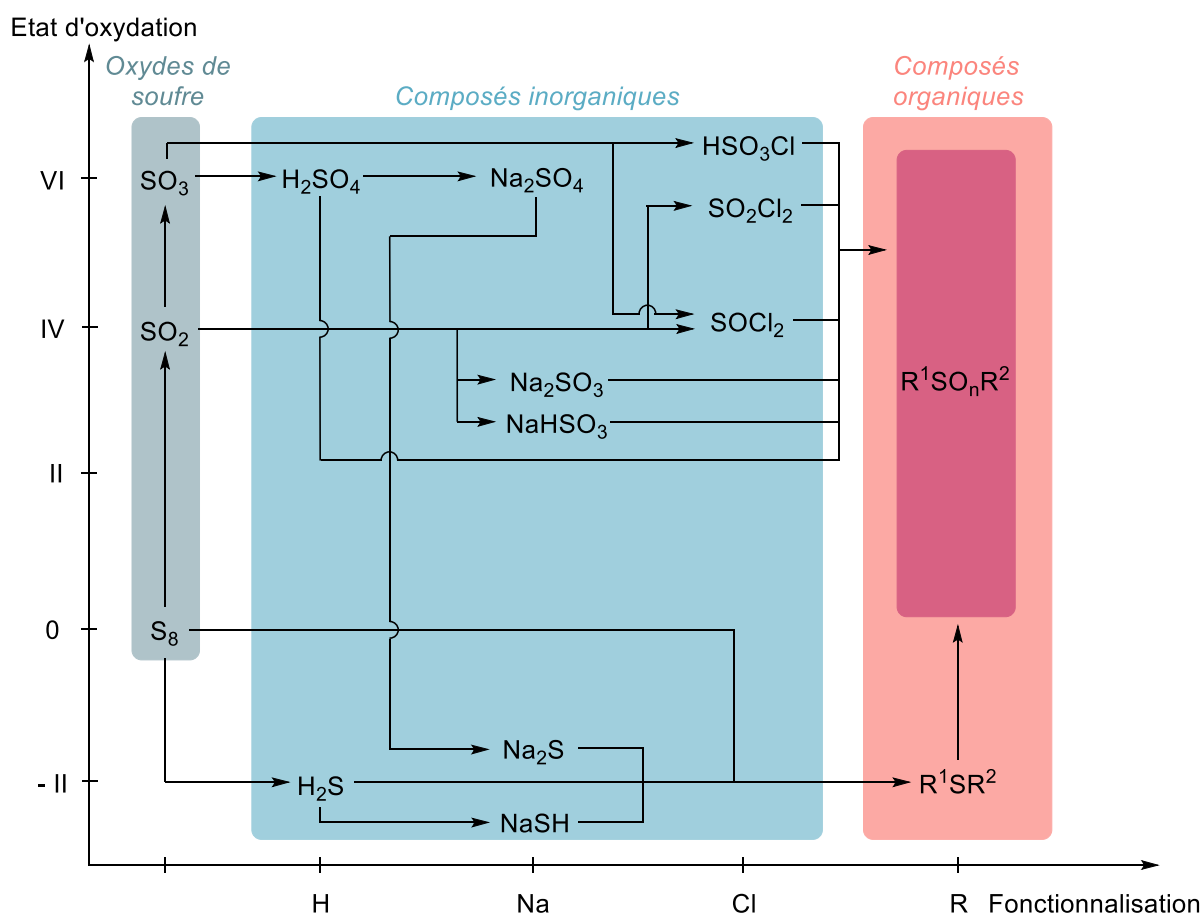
Etat d'oxydation

Oxydes de soufre

Composés inorganiques

Composés organiques

VI

IV

II

0

- II

$SO_3$

$SO_2$

$S_8$

$H_2SO_4$

$Na_2SO_4$

$HSO_3Cl$

$SO_2Cl_2$

$SOCl_2$

$Na_2SO_3$

$NaHSO_3$

$R^1SO_nR^2$

$Na_2S$

$H_2S$

$NaSH$

$R^1SR^2$

H

Na

Cl

R

Fonctionnalisation